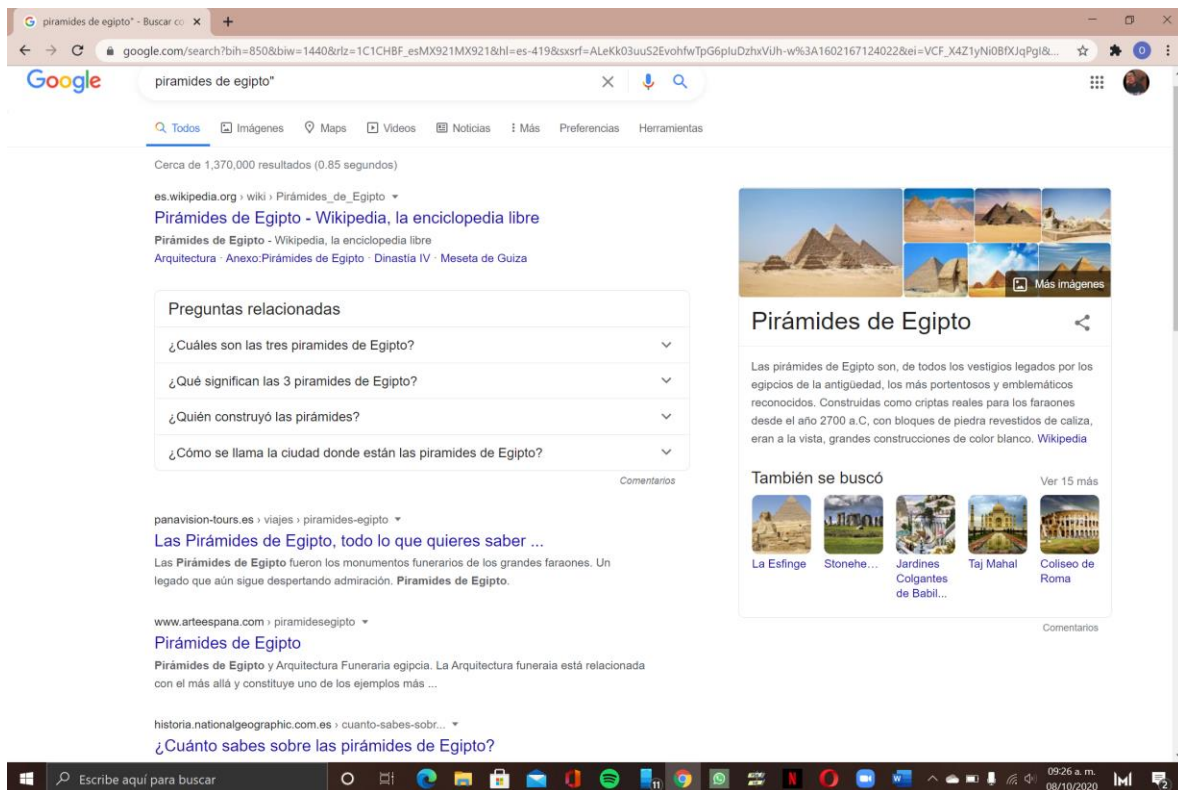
piramides de egipto" - Buscar co ×

google.com/search?bih=850&biw=1440&rlz=1C1CHBF_esMX921MX921&hl=es-419&sxsrf=ALeKk03uuS2EvohfwTpG6pluDzhxViJh-w%3A1602167124022&ei=VCF_X4Z1yNi0BfXJqPgI&...

Google

piramides de egipto"

Todos Imágenes Maps Videos Noticias Más Preferencias Herramientas

Cerca de 1,370,000 resultados (0.85 segundos)

es.wikipedia.org › wiki › Pirámides_de_Egipto

Pirámides de Egipto - Wikipedia, la enciclopedia libre

Pirámides de Egipto - Wikipedia, la enciclopedia libre
Arquitectura · Anexo:Pirámides de Egipto · Dinastía IV · Meseta de Guiza

Preguntas relacionadas

¿Cuáles son las tres piramides de Egipto?

¿Qué significan las 3 piramides de Egipto?

¿Quién construyó las pirámides?

¿Cómo se llama la ciudad donde están las piramides de Egipto?

Comentarios

panavision-tours.es › viajes › piramides-egipto

Las Pirámides de Egipto, todo lo que quieres saber ...

Las Pirámides de Egipto fueron los monumentos funerarios de los grandes faraones. Un legado que aún sigue despertando admiración. Piramides de Egipto.

www.arteespana.com › piramidesegipto

Pirámides de Egipto

Pirámides de Egipto y Arquitectura Funeraria egipcia. La Arquitectura funeraia está relacionada con el más allá y constituye uno de los ejemplos más ...

historia.nationalgeographic.com.es › cuanto-sabes-sobr...

¿Cuánto sabes sobre las pirámides de Egipto?

Más imágenes

Pirámides de Egipto

Las pirámides de Egipto son, de todos los vestigios legados por los egipcios de la antigüedad, los más portentosos y emblemáticos reconocidos. Construidas como criptas reales para los faraones desde el año 2700 a.C, con bloques de piedra revestidos de caliza, eran a la vista, grandes construcciones de color blanco. Wikipedia

También se buscó

Ver 15 más

La Esfinge

Stonehe...

Jardines Colgantes de Babil...

Taj Mahal

Coliseo de Roma

Comentarios

Escribe aquí para buscar

09:26 a. m.
08/10/2020